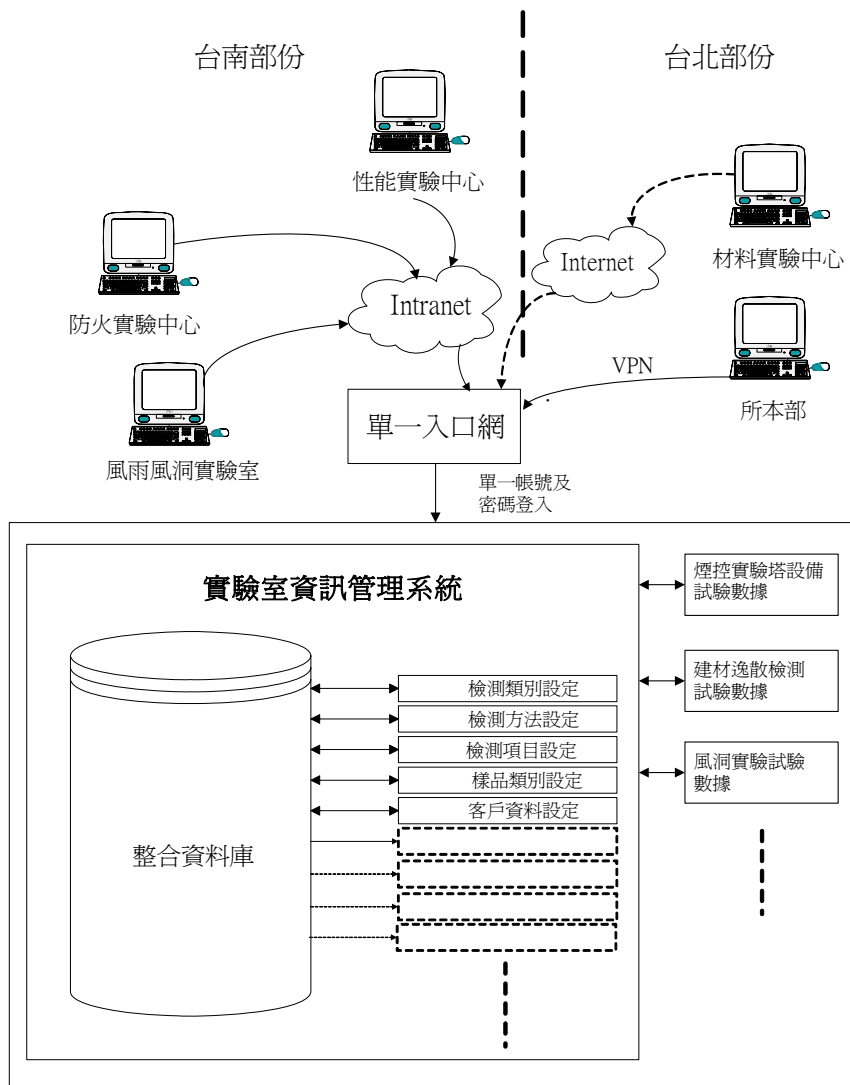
台南部份

台北部份

性能實驗中心

材料實驗中心

Internet

防火實驗中心

Intranet

VPN

風雨風洞實驗室

單一入口網

所本部

單一帳號及密碼登入

實驗室資訊管理系統

煙控實驗塔設備試驗數據

建材逸散檢測試驗數據

風洞實驗試驗數據

檢測類別設定
檢測方法設定
檢測項目設定
樣品類別設定
客戶資料設定

整合資料庫